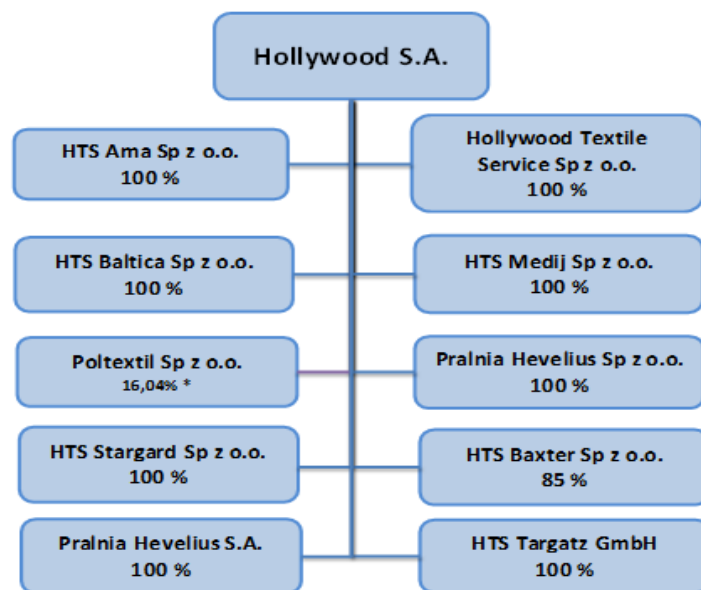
Hollywood S.A.

HTS Ama Sp z o.o.
100 %

Hollywood Textile Service Sp z o.o.
100 %

HTS Baltica Sp z o.o.
100 %

HTS Medij Sp z o.o.
100 %

Poltextil Sp z o.o.
16,04% *

Pralnia Hevelius Sp z o.o.
100 %

HTS Stargard Sp z o.o.
100 %

HTS Baxter Sp z o.o.
85 %

Pralnia Hevelius S.A.
100 %

HTS Targatz GmbH
100 %